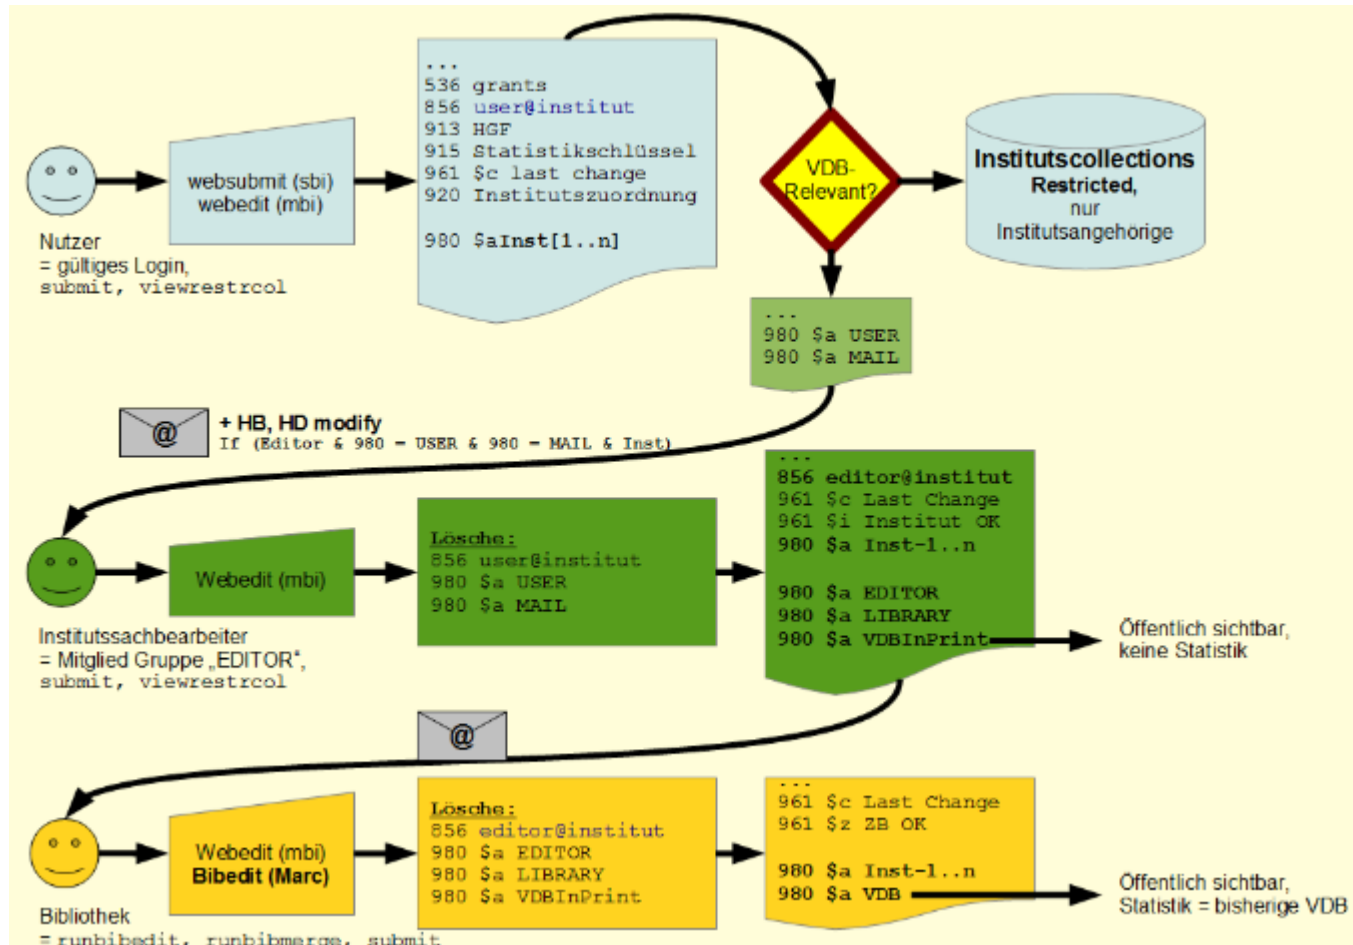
websubmit (sbi)
webedit (mbi)

Nutzer
= gültiges Login,
submit, viewrestrcol

...
536 grants
856 user@institut
913 HGF
915 Statistikschlüssel
961 $c last change
920 Institutszuordnung

980 $aInst[1..n]

VDB-Relevant?

Institutscollections
Restricted,
nur
Institutsangehörige

...
980 $a USER
980 $a MAIL

@

+ HB, HD modify
If (Editor & 980 = USER & 980 = MAIL & Inst)

Webedit (mbi)

Institutssachbearbeiter
= Mitglied Gruppe „EDITOR",
submit, viewrestrcol

Lösche:
856 user@institut
980 $a USER
980 $a MAIL

...
856 editor@institut
961 $c Last Change
961 $i Institut OK
980 $a Inst-1..n

980 $a EDITOR
980 $a LIBRARY
980 $a VDBInPrint

Öffentlich sichtbar,
keine Statistik

@

Webedit (mbi)
Bibedit (Marc)

Bibliothek
= runbibedit, runbibmerge, submit

Lösche:
856 editor@institut
980 $a EDITOR
980 $a LIBRARY
980 $a VDBInPrint

...
961 $c Last Change
961 $z ZB OK

980 $a Inst-1..n
980 $a VDB

Öffentlich sichtbar,
Statistik = bisherige VDB